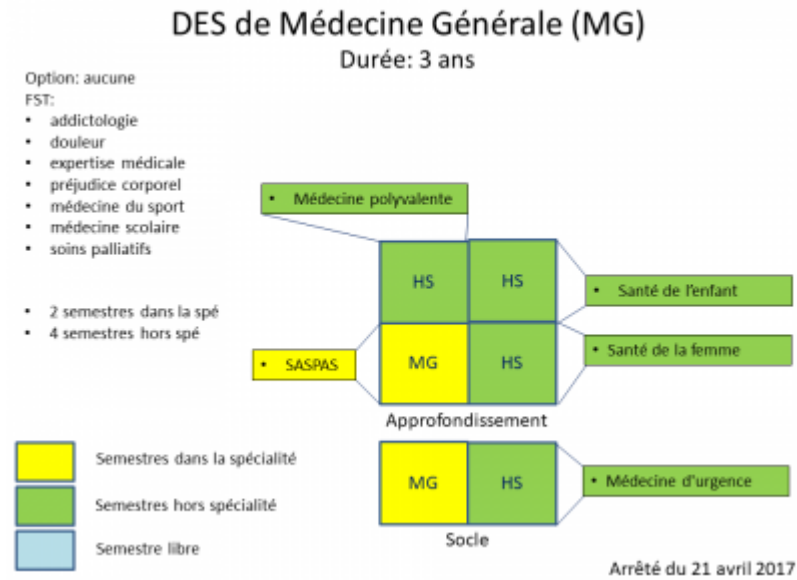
DES de Médecine Générale (MG)
Durée: 3 ans

Option: aucune
FST:
• addictologie
• douleur
• expertise médicale
• préjudice corporel
• médecine du sport
• médecine scolaire
• soins palliatifs

• 2 semestres dans la spé
• 4 semestres hors spé

• Médecine polyvalente

HS
HS
• Santé de l'enfant

• SASPAS
MG
HS
• Santé de la femme

Approfondissement

MG
HS
• Médecine d'urgence

Socle

Semestres dans la spécialité
Semestres hors spécialité
Semestre libre

Arrêté du 21 avril 2017